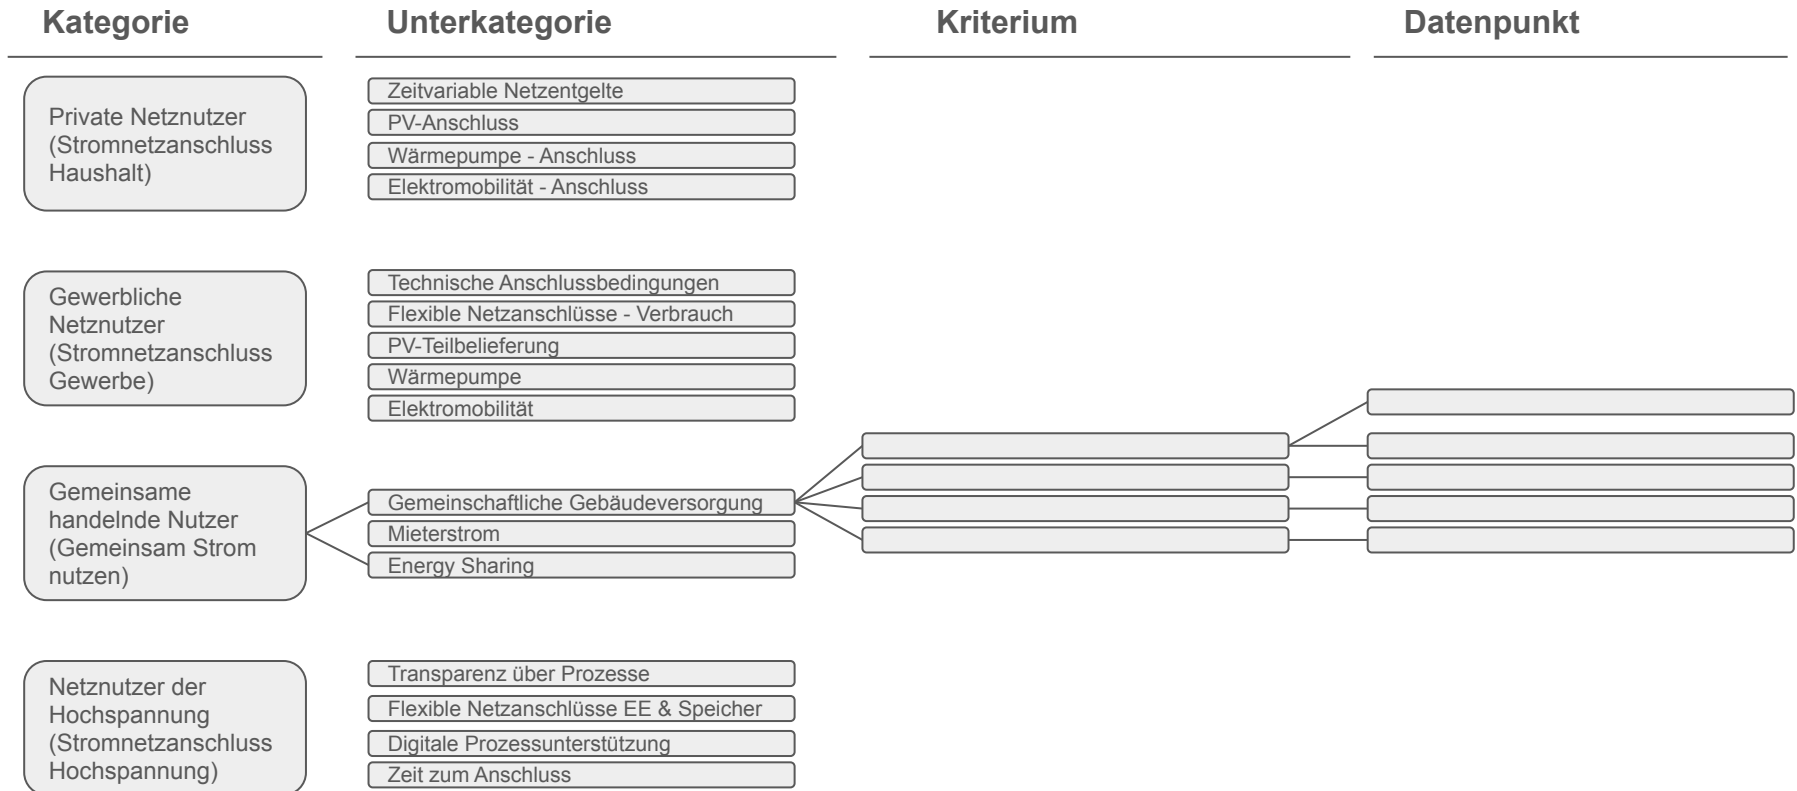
Kategorie

Unterkategorie

Kriterium

Datenpunkt

Private Netznutzer (Stromnetzanschluss Haushalt)

Zeitvariable Netzentgelte
PV-Anschluss
Wärmepumpe - Anschluss
Elektromobilität - Anschluss

Gewerbliche Netznutzer (Stromnetzanschluss Gewerbe)

Technische Anschlussbedingungen
Flexible Netzanschlüsse - Verbrauch
PV-Teilbelieferung
Wärmepumpe
Elektromobilität

Gemeinsame handelnde Nutzer (Gemeinsam Strom nutzen)

Gemeinschaftliche Gebäudeversorgung
Mieterstrom
Energy Sharing

Netznutzer der Hochspannung (Stromnetzanschluss Hochspannung)

Transparenz über Prozesse
Flexible Netzanschlüsse EE & Speicher
Digitale Prozessunterstützung
Zeit zum Anschluss